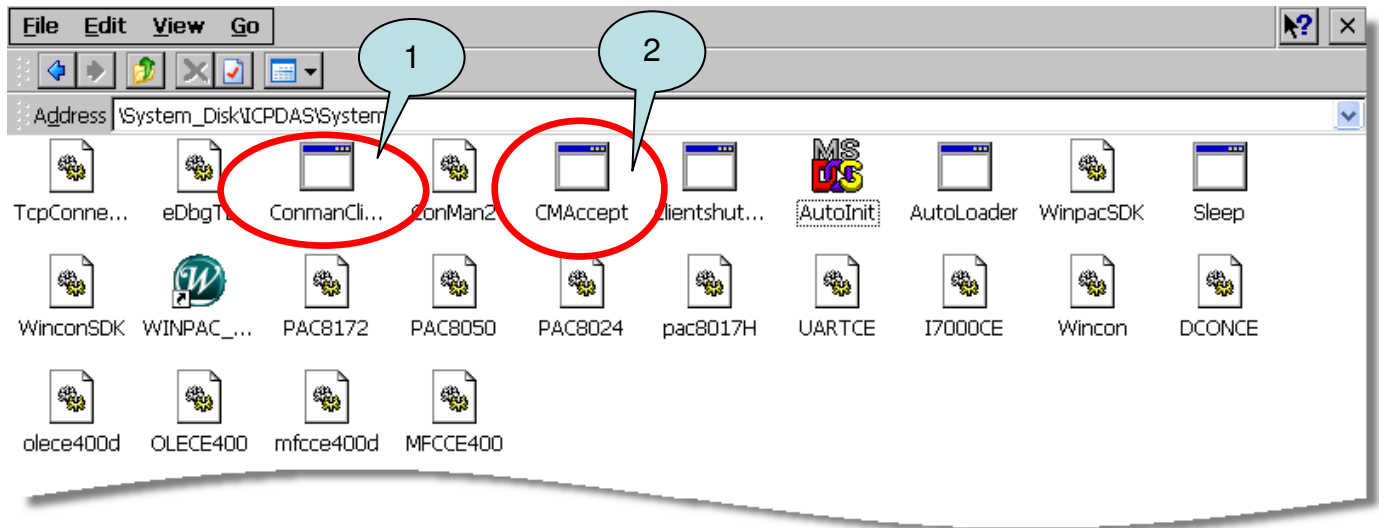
File Edit View Go

Address \System_Disk\ICPDAS\System

1

2

TcpConne... eDbgT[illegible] ConmanCli... ConMan2 CMAccept clientshut... AutoInit AutoLoader WinpacSDK Sleep

WinconSDK WINPAC_... PAC8172 PAC8050 PAC8024 pac8017H UARTCE I7000CE Wincon DCONCE

olece400d OLECE400 mfcce400d MFCCE400